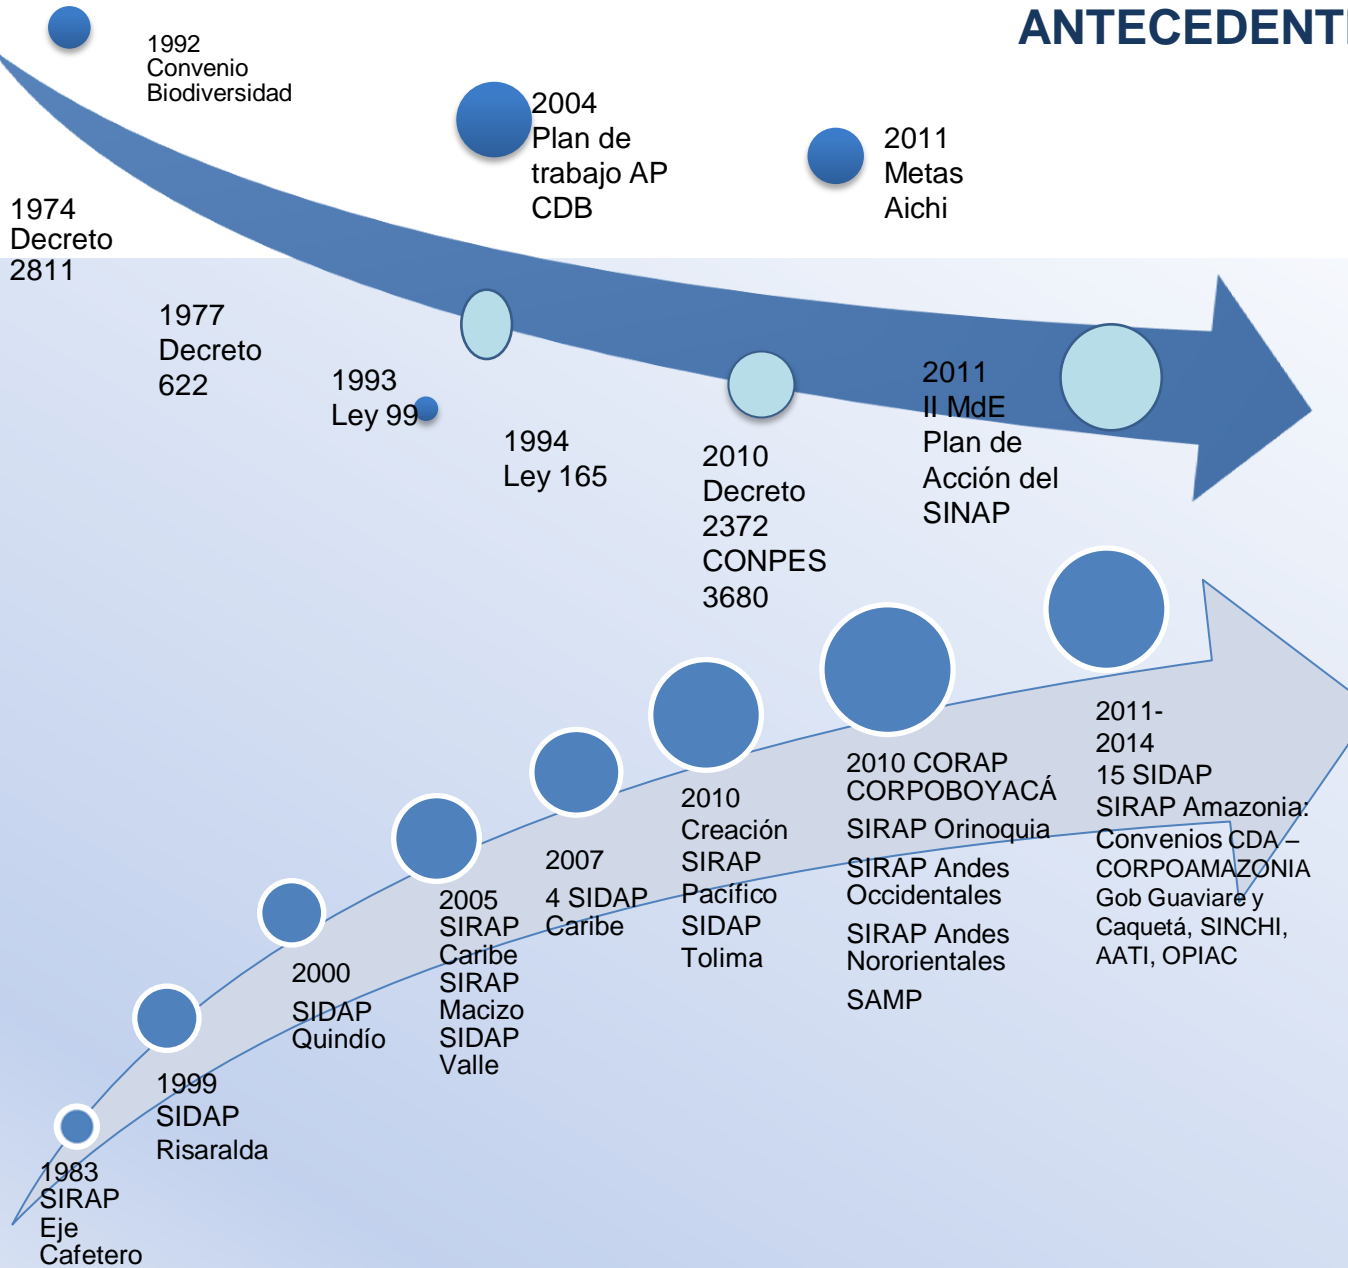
ANTECEDENT

1992
Convenio
Biodiversidad

2004
Plan de
trabajo AP
CDB

2011
Metas
Aichi

1974
Decreto
2811

1977
Decreto
622

1993
Ley 99

1994
Ley 165

2010
Decreto
2372
CONPES
3680

2011
II MdE
Plan de
Acción del
SINAP

1983
SIRAP
Eje
Cafetero

1999
SIDAP
Risaralda

2000
SIDAP
Quindío

2005
SIRAP
Caribe
SIRAP
Macizo
SIDAP
Valle

2007
4 SIDAP
Caribe

2010
Creación
SIRAP
Pacífico
SIDAP
Tolima

2010 CORAP
CORPOBOYACÁ
SIRAP Orinoquia
SIRAP Andes
Occidentales
SIRAP Andes
Nororientales
SAMP

2011-
2014
15 SIDAP
SIRAP Amazonia:
Convenios CDA –
CORPOAMAZONIA
Gob Guaviare y
Caquetá, SINCHI,
AATI, OPIAC